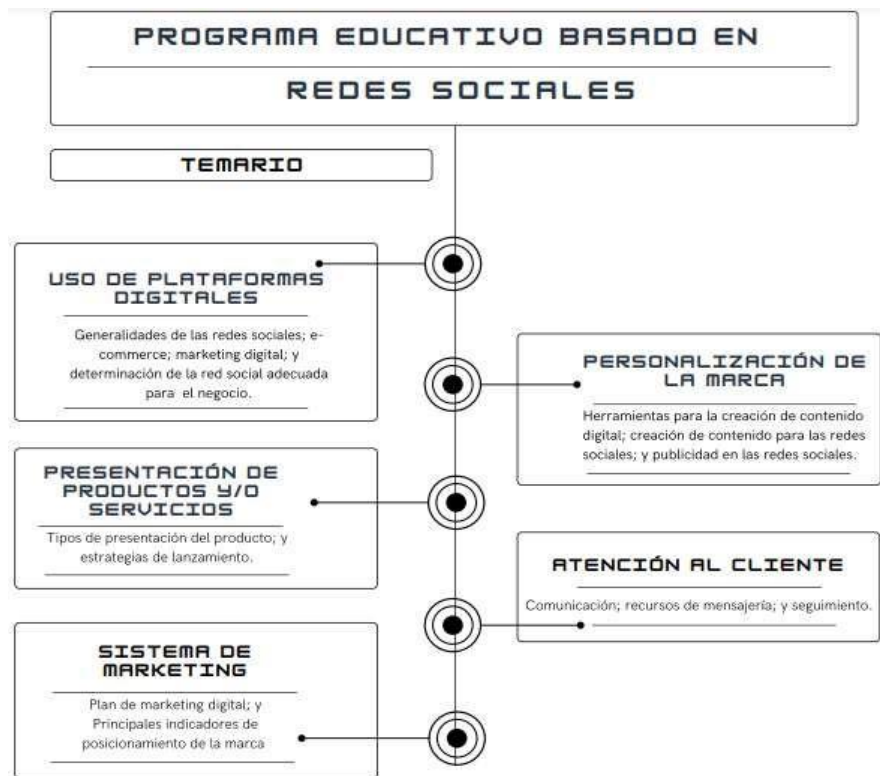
PROGRAMA EDUCATIVO BASADO EN

REDES SOCIALES

TEMARIO

USO DE PLATAFORMAS DIGITALES

Generalidades de las redes sociales; e-commerce; marketing digital; y determinación de la red social adecuada para el negocio.

PERSONALIZACIÓN DE LA MARCA

Herramientas para la creación de contenido digital; creación de contenido para las redes sociales; y publicidad en las redes sociales.

PRESENTACIÓN DE PRODUCTOS Y/O SERVICIOS

Tipos de presentación del producto; y estrategias de lanzamiento.

ATENCIÓN AL CLIENTE

Comunicación; recursos de mensajería; y seguimiento.

SISTEMA DE MARKETING

Plan de marketing digital; y Principales indicadores de posicionamiento de la marca